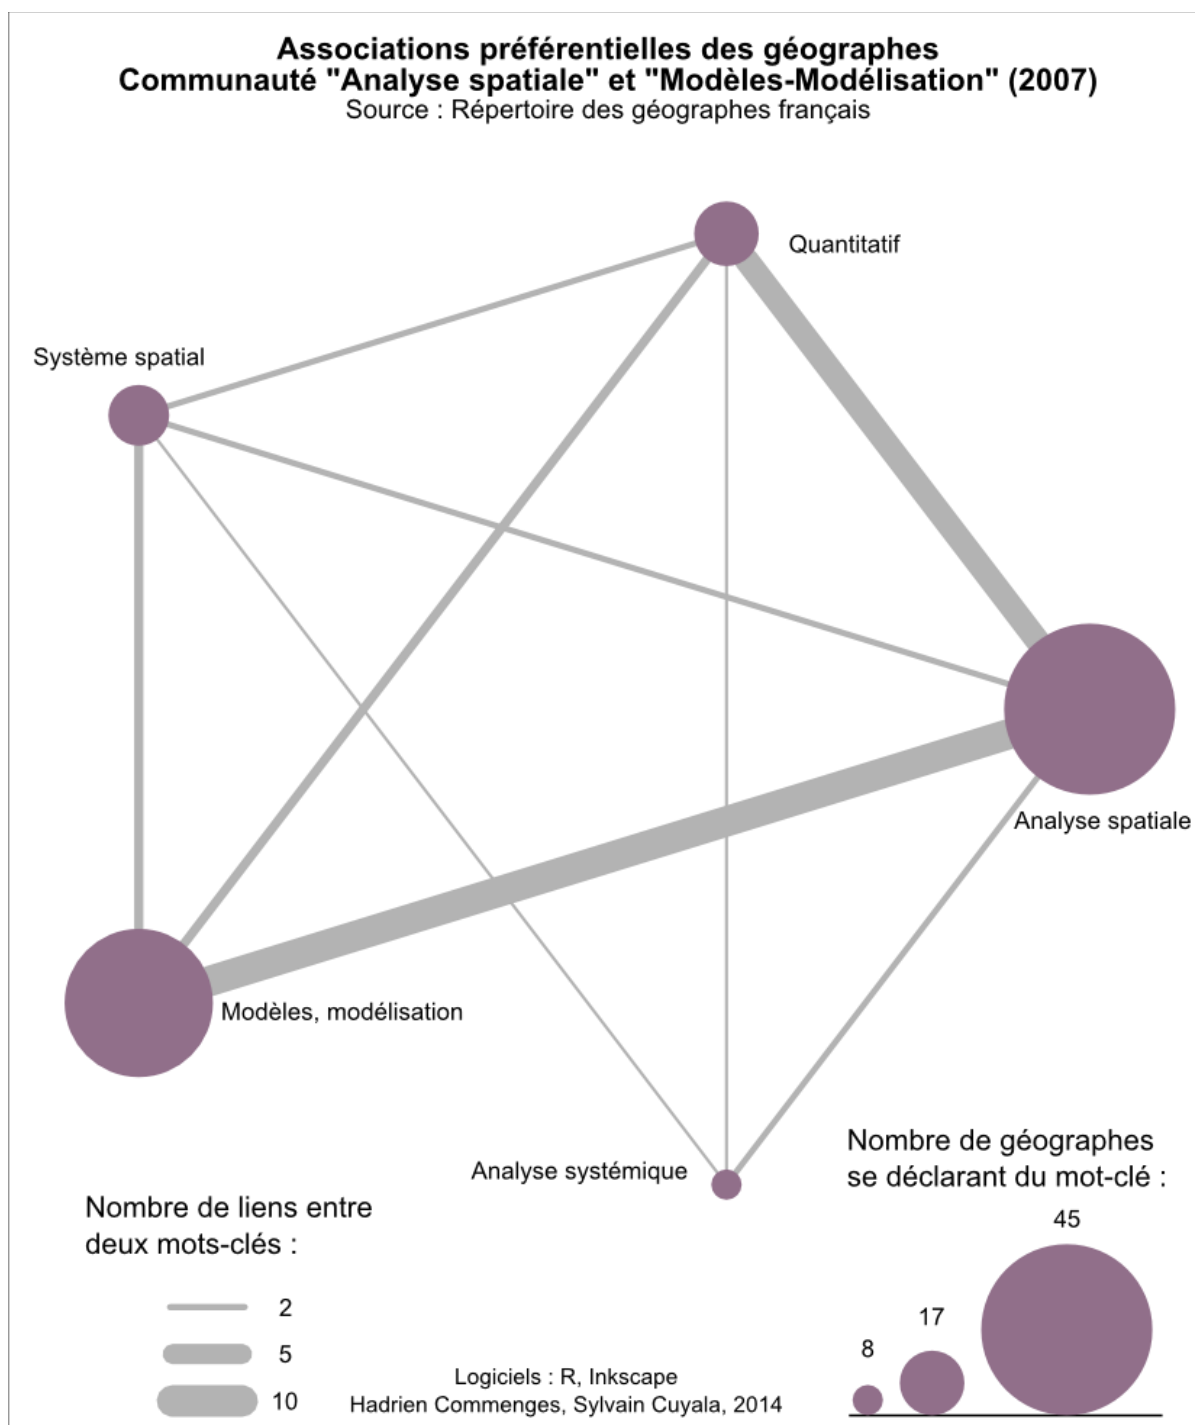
Associations préférentielles des géographes
Communauté "Analyse spatiale" et "Modèles-Modélisation" (2007)
Source : Répertoire des géographes français

Quantitatif

Système spatial

Analyse spatiale

Modèles, modélisation

Analyse systémique

Nombre de géographes se déclarant du mot-clé :

45

17

8

Nombre de liens entre deux mots-clés :

2

5

10

Logiciels : R, Inkscape
Hadrien Commenges, Sylvain Cuyala, 2014